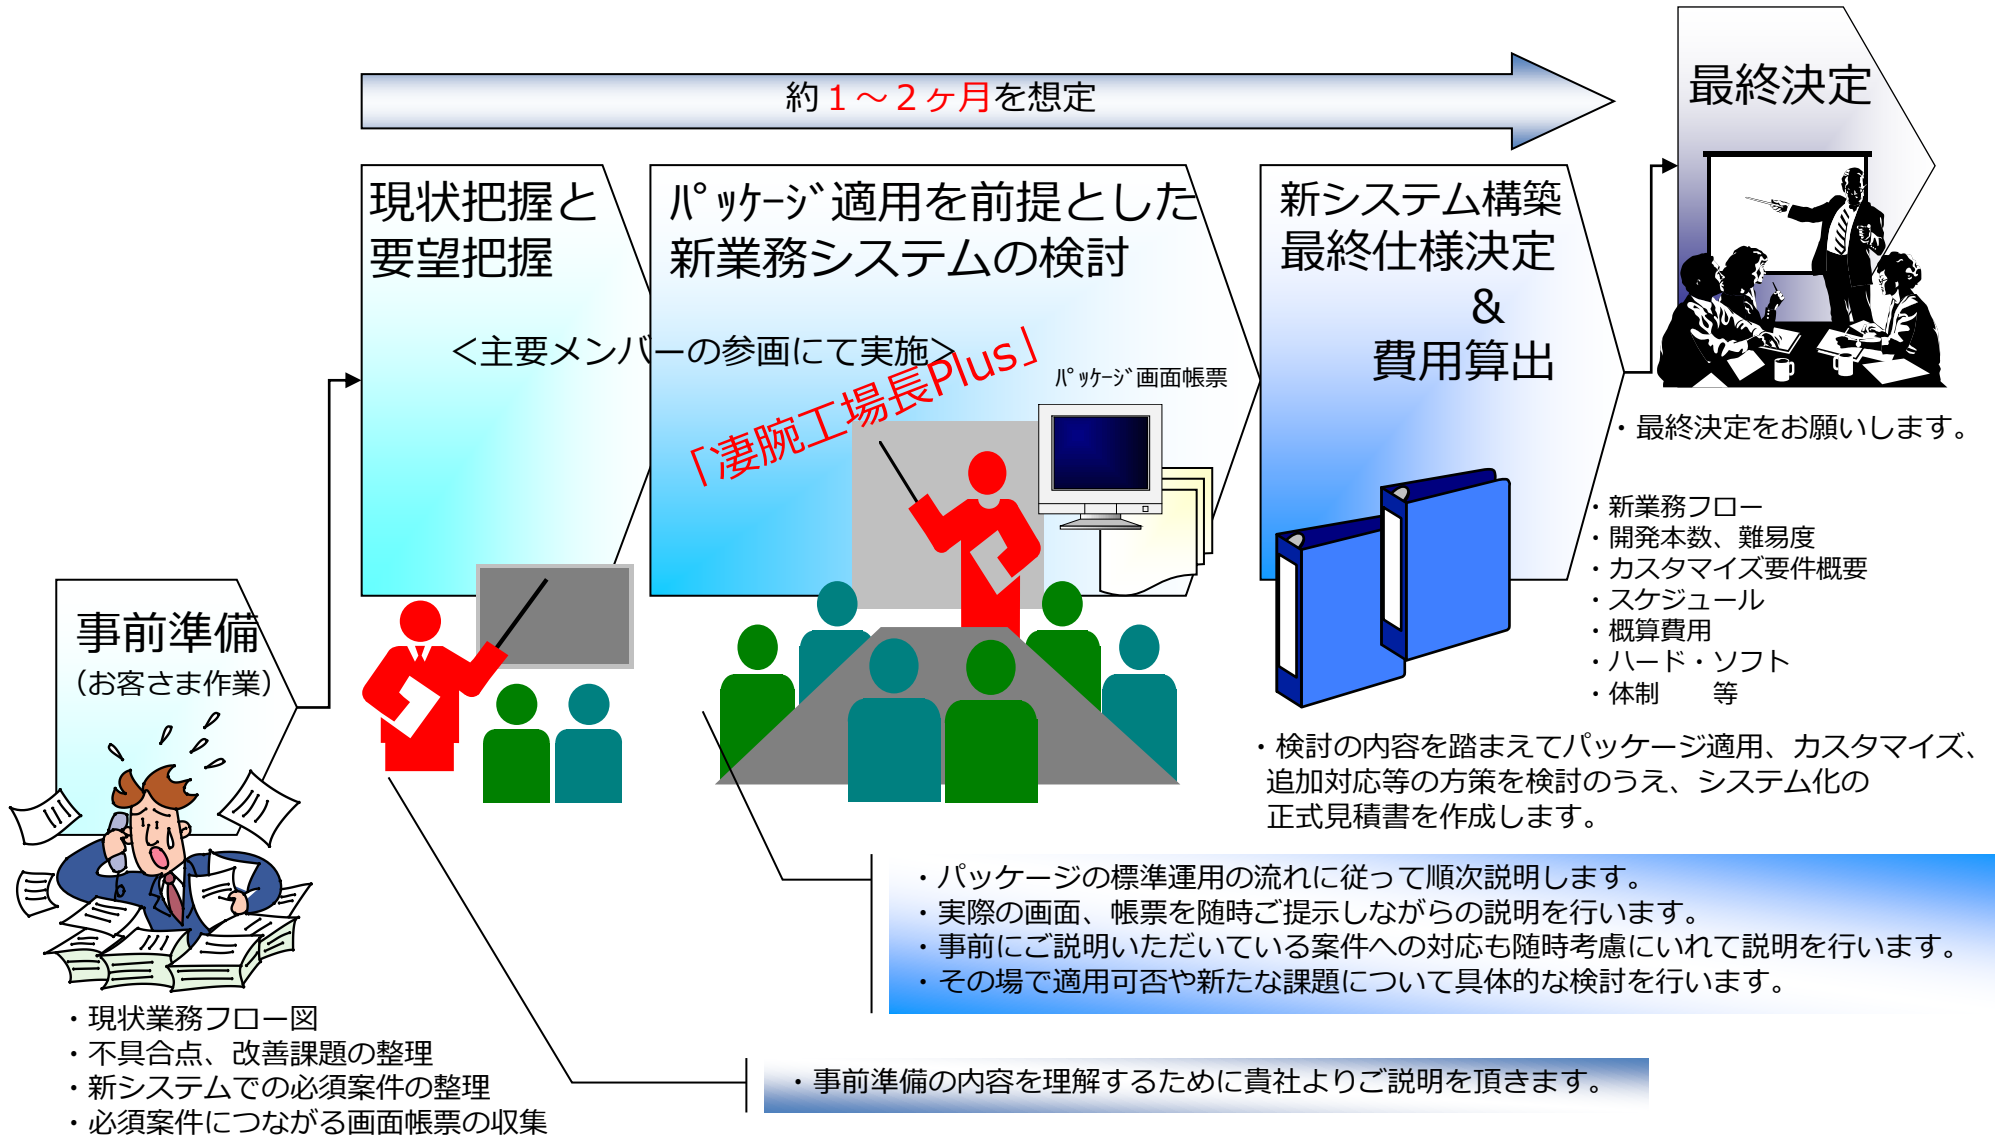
約１～２ヶ月を想定

最終決定

現状把握と要望把握

ﾊﾟｯｹｰｼﾞ適用を前提とした新業務システムの検討

新システム構築最終仕様決定 ＆ 費用算出

＜主要メンバーの参画にて実施＞

「凄腕工場長Plus」

ﾊﾟｯｹｰｼﾞ画面帳票

・最終決定をお願いします。

・新業務フロー
・開発本数、難易度
・カスタマイズ要件概要
・スケジュール
・概算費用
・ハード・ソフト
・体制　　等

事前準備
（お客さま作業）

・検討の内容を踏まえてパッケージ適用、カスタマイズ、追加対応等の方策を検討のうえ、システム化の正式見積書を作成します。

・パッケージの標準運用の流れに従って順次説明します。
・実際の画面、帳票を随時ご提示しながらの説明を行います。
・事前にご説明いただいている案件への対応も随時考慮にいれて説明を行います。
・その場で適用可否や新たな課題について具体的な検討を行います。

・現状業務フロー図
・不具合点、改善課題の整理
・新システムでの必須案件の整理
・必須案件につながる画面帳票の収集

・事前準備の内容を理解するために貴社よりご説明を頂きます。